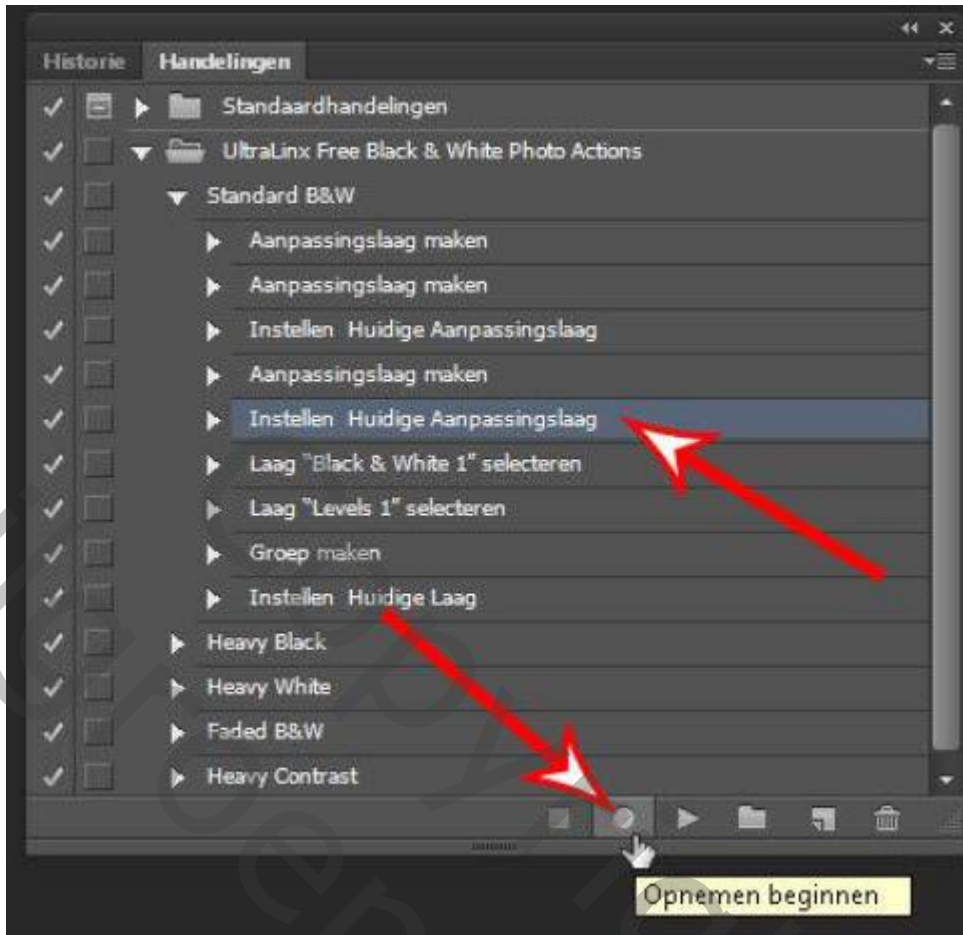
Historie Handelingen

Standaardhandelingen

UltraLinx Free Black & White Photo Actions

Standard B&W

Aanpassingslaag maken

Aanpassingslaag maken

Instellen Huidige Aanpassingslaag

Aanpassingslaag maken

Instellen Huidige Aanpassingslaag

Laag "Black & White 1" selecteren

Laag "Levels 1" selecteren

Groep maken

Instellen Huidige Laag

Heavy Black

Heavy White

Faded B&W

Heavy Contrast

Opnemen beginnen